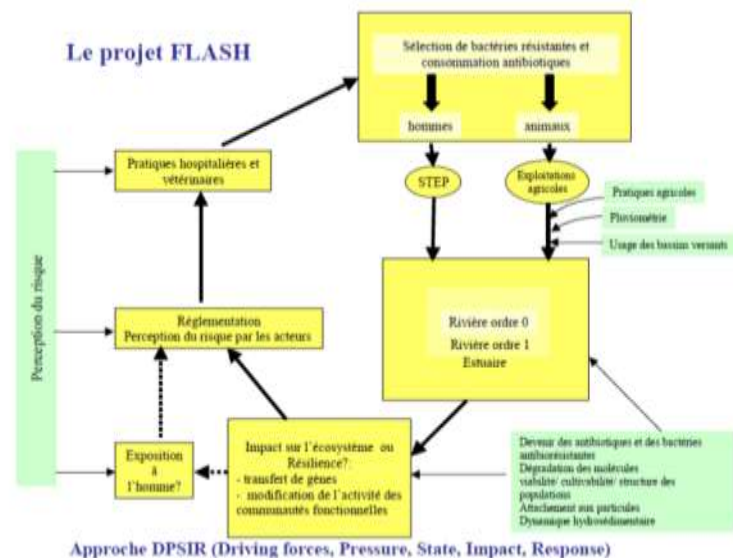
Le projet FLASH

Sélection de bactéries résistantes et consommation antibiotiques

hommes

animaux

STEP

Exploitations agricoles

Pratiques agricoles

Pluviométrie

Usage des bassins versants

Pratiques hospitalières et vétérinaires

Perception du risque

Réglementation
Perception du risque par les acteurs

Rivière ordre 0
Rivière ordre 1
Estuaire

Exposition à l'homme?

Impact sur l'écosystème ou Résilience?:
- transfert de gènes
- modification de l'activité des communautés fonctionnelles

Devenir des antibiotiques et des bactéries antibiorésistantes
Dégradation des molécules
viabilité/ cultivabilité/ structure des populations
Attachement aux particules
Dynamique hydrosédimentaire

Approche DPSIR (Driving forces, Pressure, State, Impact, Response)